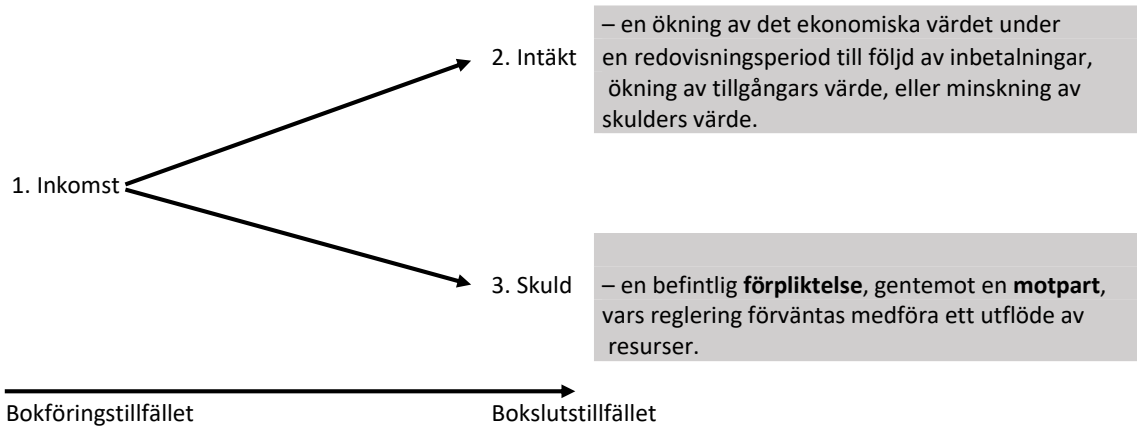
1. Inkomst

2. Intäkt

– en ökning av det ekonomiska värdet under en redovisningsperiod till följd av inbetalningar, ökning av tillgångars värde, eller minskning av skulders värde.

3. Skuld

– en befintlig **förpliktelse**, gentemot en **motpart**, vars reglering förväntas medföra ett utflöde av resurser.

Bokföringstillfället

Bokslutstillfället